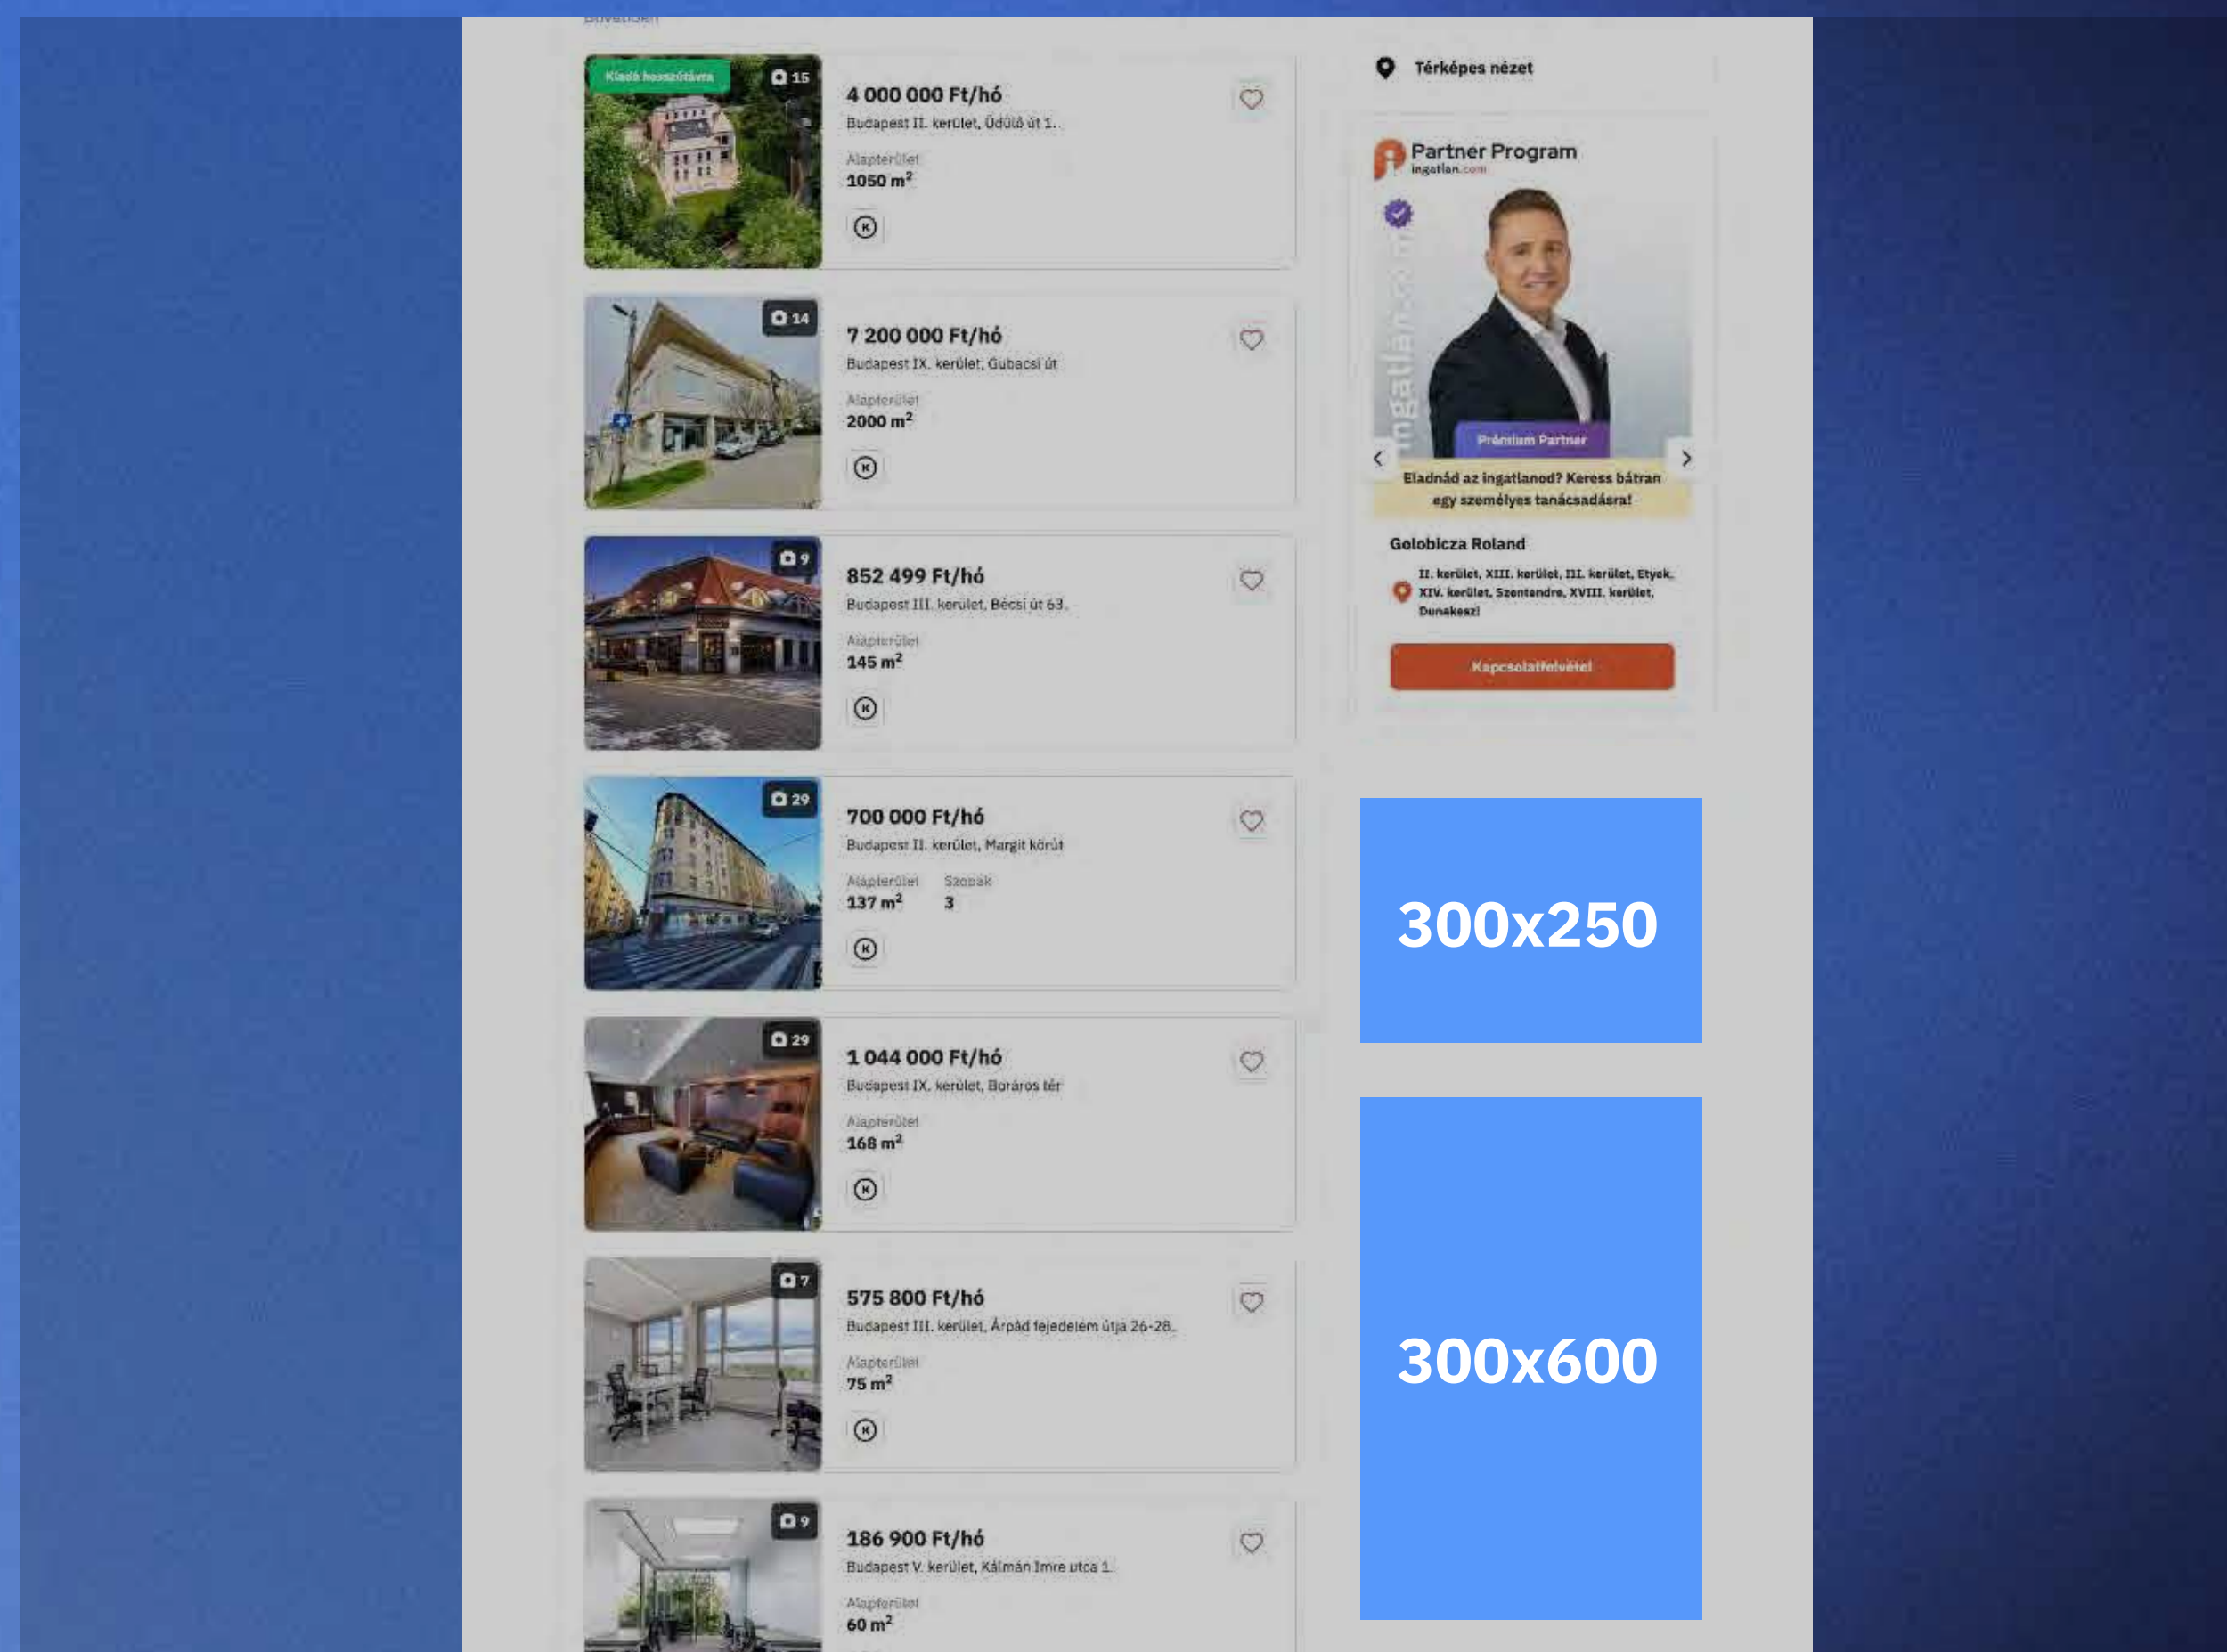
Kiadó hosszútávra
15
4 000 000 Ft/hó
Budapest II. kerület, Üdülő út 1.
Alapterület
1050 m²

14
7 200 000 Ft/hó
Budapest IX. kerület, Gubacsi út
Alapterület
2000 m²

9
852 499 Ft/hó
Budapest III. kerület, Bécsi út 63.
Alapterület
145 m²

29
700 000 Ft/hó
Budapest II. kerület, Margit körút
Alapterület
137 m²
Szobák
3

29
1 044 000 Ft/hó
Budapest IX. kerület, Boráros tér
Alapterület
168 m²

7
575 800 Ft/hó
Budapest III. kerület, Árpád fejedelem útja 26-28.
Alapterület
75 m²

9
186 900 Ft/hó
Budapest V. kerület, Kálmán Imre utca 1.
Alapterület
60 m²

Térképes nézet

Partner Program
ingatlan.com
ingatlan.com
Prémium Partner
Eladnád az ingatlanod? Keress bátran egy személyes tanácsadásra!
Golobicza Roland
II. kerület, XIII. kerület, III. kerület, Etyek, XIV. kerület, Szentendre, XVIII. kerület, Dunakeszi
Kapcsolatfelvétel

300x250

300x600